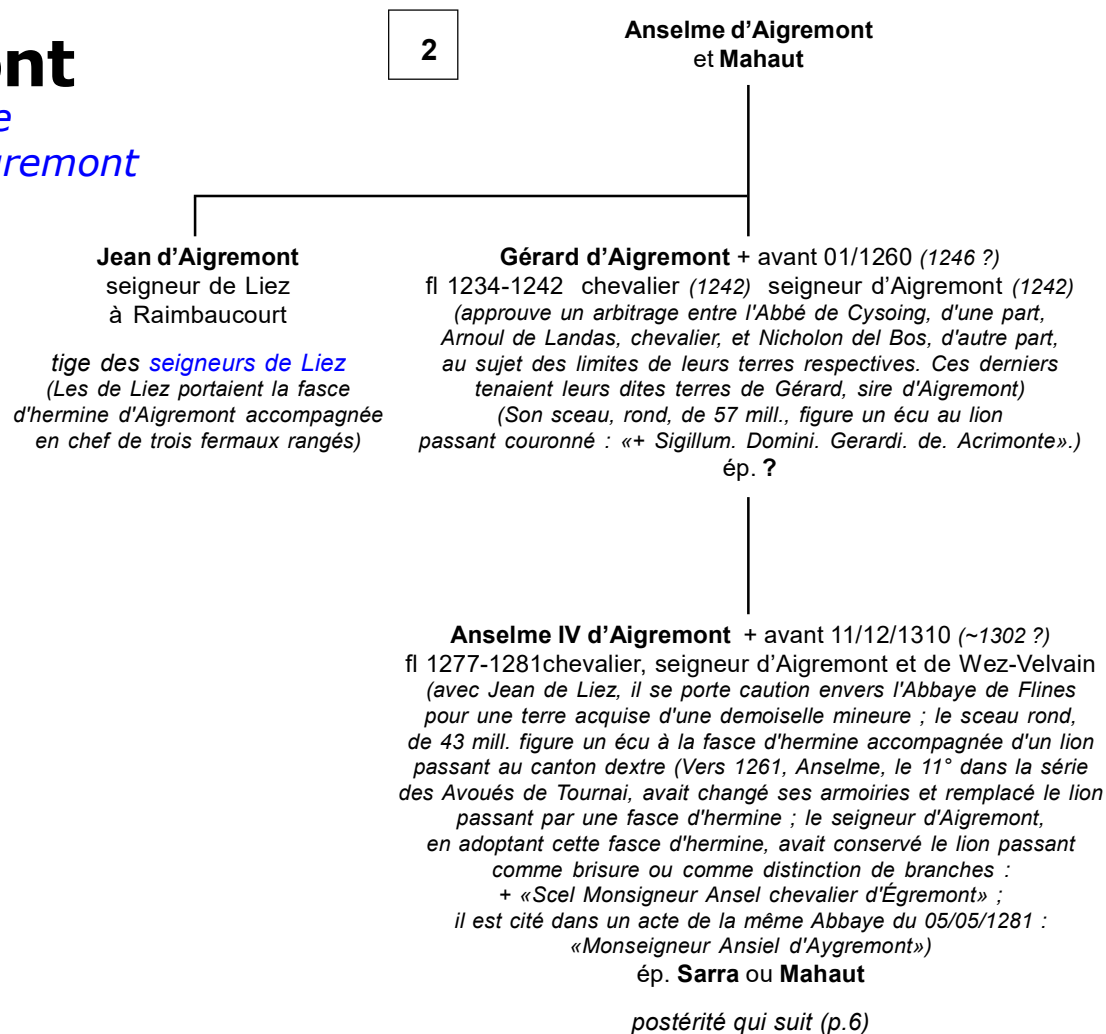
nt
e
remont

2

**Anselme d'Aigremont**
et **Mahaut**

**Jean d'Aigremont**
seigneur de Liez
à Raimbaucourt

*tige des seigneurs de Liez*
*(Les de Liez portaient la fasce d'hermine d'Aigremont accompagnée en chef de trois fermaux rangés)*

**Gérard d'Aigremont** + avant 01/1260 *(1246 ?)*
fl 1234-1242 chevalier *(1242)* seigneur d'Aigremont *(1242)*
*(approuve un arbitrage entre l'Abbé de Cysoing, d'une part, Arnoul de Landas, chevalier, et Nicholon del Bos, d'autre part, au sujet des limites de leurs terres respectives. Ces derniers tenaient leurs dites terres de Gérard, sire d'Aigremont)*
*(Son sceau, rond, de 57 mill., figure un écu au lion passant couronné : «+ Sigillum. Domini. Gerardi. de. Acrimonte».)*
ép. **?**

**Anselme IV d'Aigremont** + avant 11/12/1310 *(~1302 ?)*
fl 1277-1281chevalier, seigneur d'Aigremont et de Wez-Velvain
*(avec Jean de Liez, il se porte caution envers l'Abbaye de Flines pour une terre acquise d'une demoiselle mineure ; le sceau rond, de 43 mill. figure un écu à la fasce d'hermine accompagnée d'un lion passant au canton dextre (Vers 1261, Anselme, le 11° dans la série des Avoués de Tournai, avait changé ses armoiries et remplacé le lion passant par une fasce d'hermine ; le seigneur d'Aigremont, en adoptant cette fasce d'hermine, avait conservé le lion passant comme brisure ou comme distinction de branches : + «Scel Monsigneur Ansel chevalier d'Égremont» ; il est cité dans un acte de la même Abbaye du 05/05/1281 : «Monseigneur Ansiel d'Aygremont»)*
ép. **Sarra** ou **Mahaut**

*postérité qui suit (p.6)*